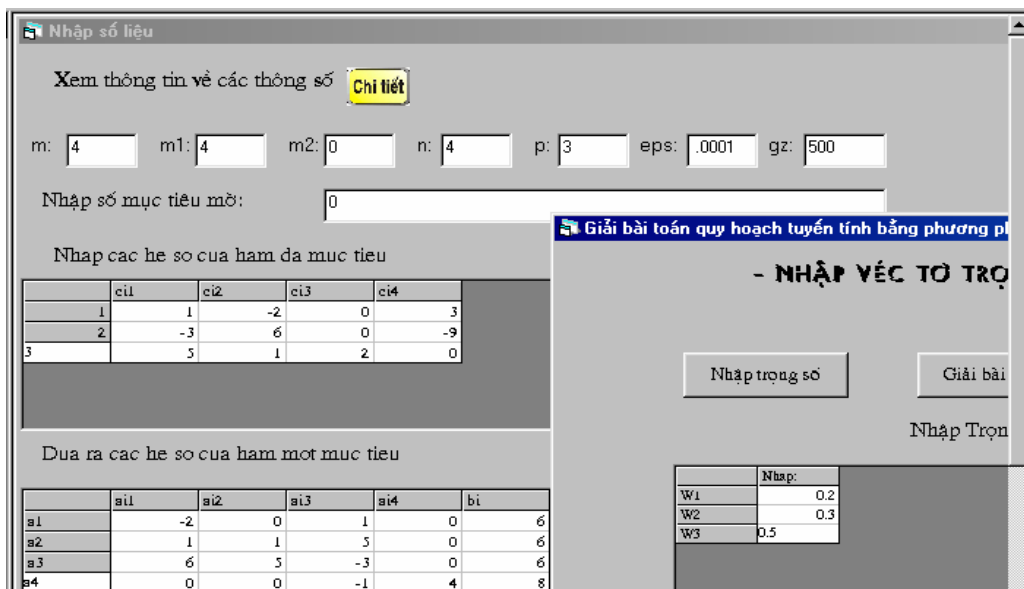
Nhập số liệu

Xem thông tin về các thông số Chi tiết

m: 4 m1: 4 m2: 0 n: 4 p: 3 eps: .0001 gz: 500

Nhập số mục tiêu mờ: 0

Nhap cac he so cua ham da muc tieu

| | ci1 | ci2 | ci3 | ci4 |
|---|---|---|---|---|
| 1 | 1 | -2 | 0 | 3 |
| 2 | -3 | 6 | 0 | -9 |
| 3 | 5 | 1 | 2 | 0 |

Dua ra cac he so cua ham mot muc tieu

| | ai1 | ai2 | ai3 | ai4 | bi |
|---|---|---|---|---|---|
| a1 | -2 | 0 | 1 | 0 | 6 |
| a2 | 1 | 1 | 5 | 0 | 6 |
| a3 | 6 | 5 | -3 | 0 | 6 |
| a4 | 0 | 0 | -1 | 4 | 8 |

Giải bài toán quy hoạch tuyến tính bằng phương p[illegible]

- NHẬP VÉC TƠ TRỌ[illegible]

Nhập trọng số Giải bài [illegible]

Nhập Trọn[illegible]

| | Nhap: |
|---|---|
| W1 | 0.2 |
| W2 | 0.3 |
| W3 | 0.5 |